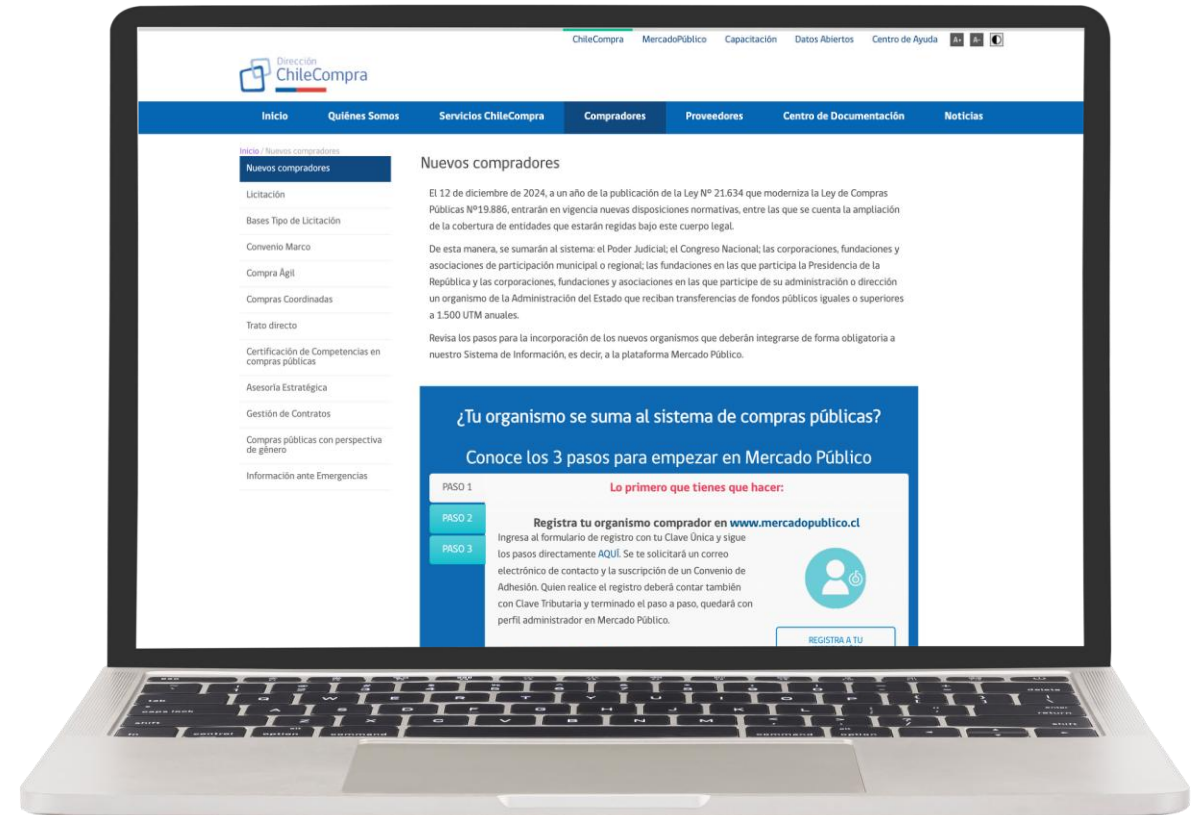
ChileCompra MercadoPúblico Capacitación Datos Abiertos Centro de Ayuda A+ A-

Dirección ChileCompra

Inicio Quiénes Somos Servicios ChileCompra Compradores Proveedores Centro de Documentación Noticias

Inicio / Nuevos compradores

Nuevos compradores
Licitación
Bases Tipo de Licitación
Convenio Marco
Compra Ágil
Compras Coordinadas
Trato directo
Certificación de Competencias en compras públicas
Asesoría Estratégica
Gestión de Contratos
Compras públicas con perspectiva de género
Información ante Emergencias

Nuevos compradores

El 12 de diciembre de 2024, a un año de la publicación de la Ley Nº 21.634 que moderniza la Ley de Compras Públicas Nº19.886, entrarán en vigencia nuevas disposiciones normativas, entre las que se cuenta la ampliación de la cobertura de entidades que estarán regidas bajo este cuerpo legal.

De esta manera, se sumarán al sistema: el Poder Judicial; el Congreso Nacional; las corporaciones, fundaciones y asociaciones de participación municipal o regional; las fundaciones en las que participa la Presidencia de la República y las corporaciones, fundaciones y asociaciones en las que participe de su administración o dirección un organismo de la Administración del Estado que reciban transferencias de fondos públicos iguales o superiores a 1.500 UTM anuales.

Revisa los pasos para la incorporación de los nuevos organismos que deberán integrarse de forma obligatoria a nuestro Sistema de Información, es decir, a la plataforma Mercado Público.

¿Tu organismo se suma al sistema de compras públicas?

Conoce los 3 pasos para empezar en Mercado Público

PASO 1
PASO 2
PASO 3

Lo primero que tienes que hacer:

Registra tu organismo comprador en www.mercadopublico.cl

Ingresa al formulario de registro con tu Clave Única y sigue los pasos directamente AQUÍ. Se te solicitará un correo electrónico de contacto y la suscripción de un Convenio de Adhesión. Quien realice el registro deberá contar también con Clave Tributaria y terminado el paso a paso, quedará con perfil administrador en Mercado Público.

REGISTRA A TU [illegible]